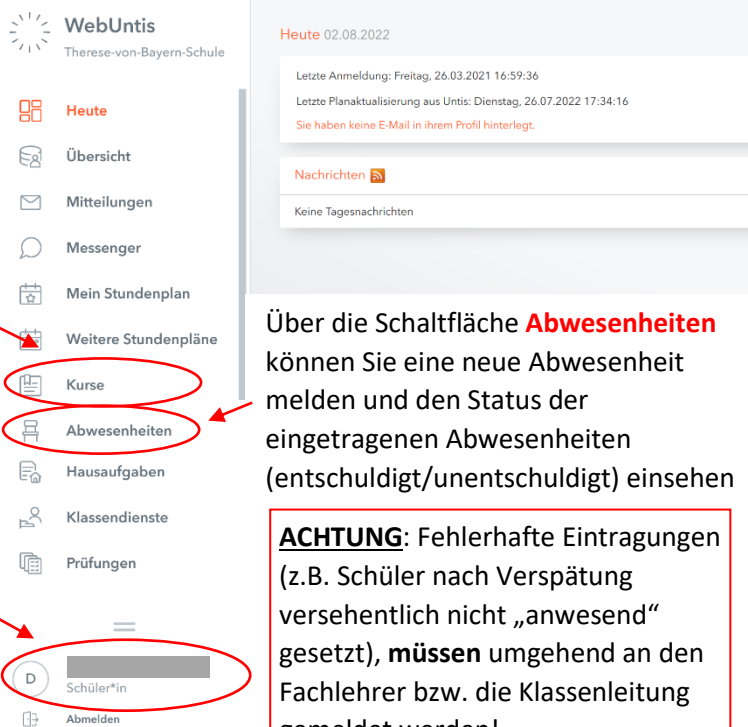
WebUntis
Therese-von-Bayern-Schule

Heute
Übersicht
Mitteilungen
Messenger
Mein Stundenplan
Weitere Stundenpläne
Kurse
Abwesenheiten
Hausaufgaben
Klassendienste
Prüfungen

D
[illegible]
Schüler*in
Abmelden

Heute 02.08.2022

Letzte Anmeldung: Freitag, 26.03.2021 16:59:36
Letzte Planaktualisierung aus Untis: Dienstag, 26.07.2022 17:34:16
Sie haben keine E-Mail in ihrem Profil hinterlegt.

Nachrichten
Keine Tagesnachrichten

Über die Schaltfläche Abwesenheiten können Sie eine neue Abwesenheit melden und den Status der eingetragenen Abwesenheiten (entschuldigt/unentschuldigt) einsehen

ACHTUNG: Fehlerhafte Eintragungen (z.B. Schüler nach Verspätung versehentlich nicht „anwesend“ gesetzt), müssen umgehend an den Fachlehrer bzw. die Klassenleitung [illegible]